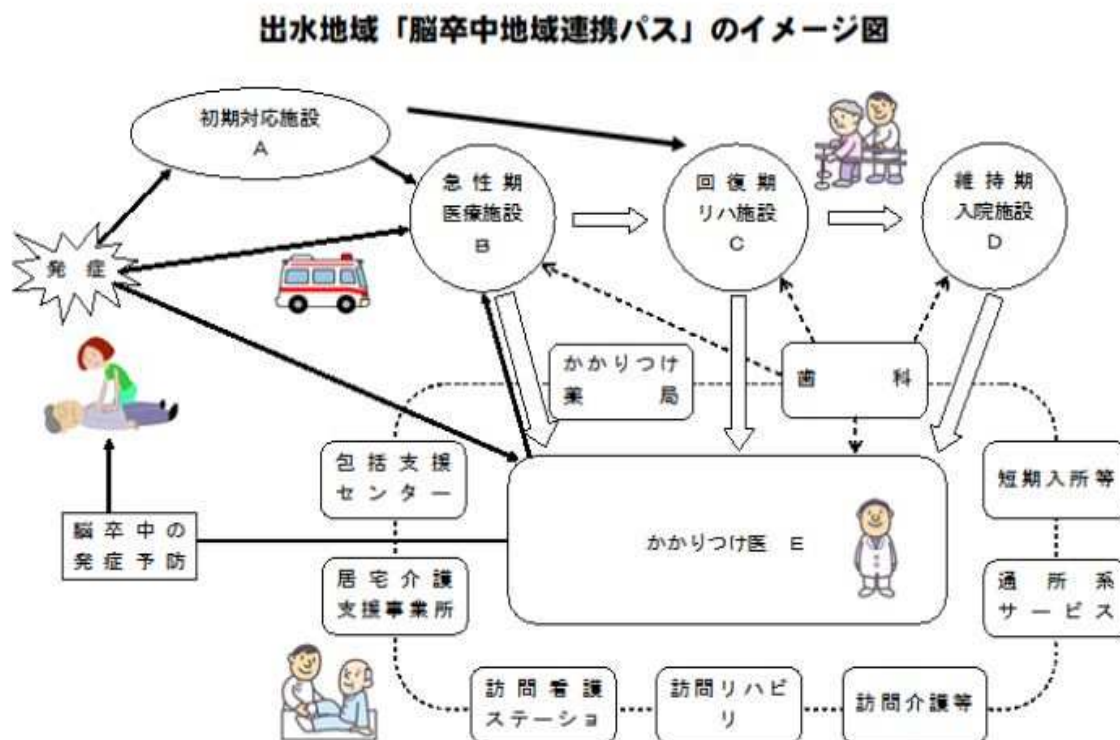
出水地域「脳卒中地域連携パス」のイメージ図

初期対応施設
A

急性期
医療施設
B

回復期
リハ施設
C

維持期
入院施設
D

発症

かかりつけ
薬局

歯科

包括支援
センター

短期入所等

脳卒中の
発症予防

かかりつけ医 E

居宅介護
支援事業所

通所系
サービス

訪問看護
ステーショ

訪問リハビ
リ

訪問介護等